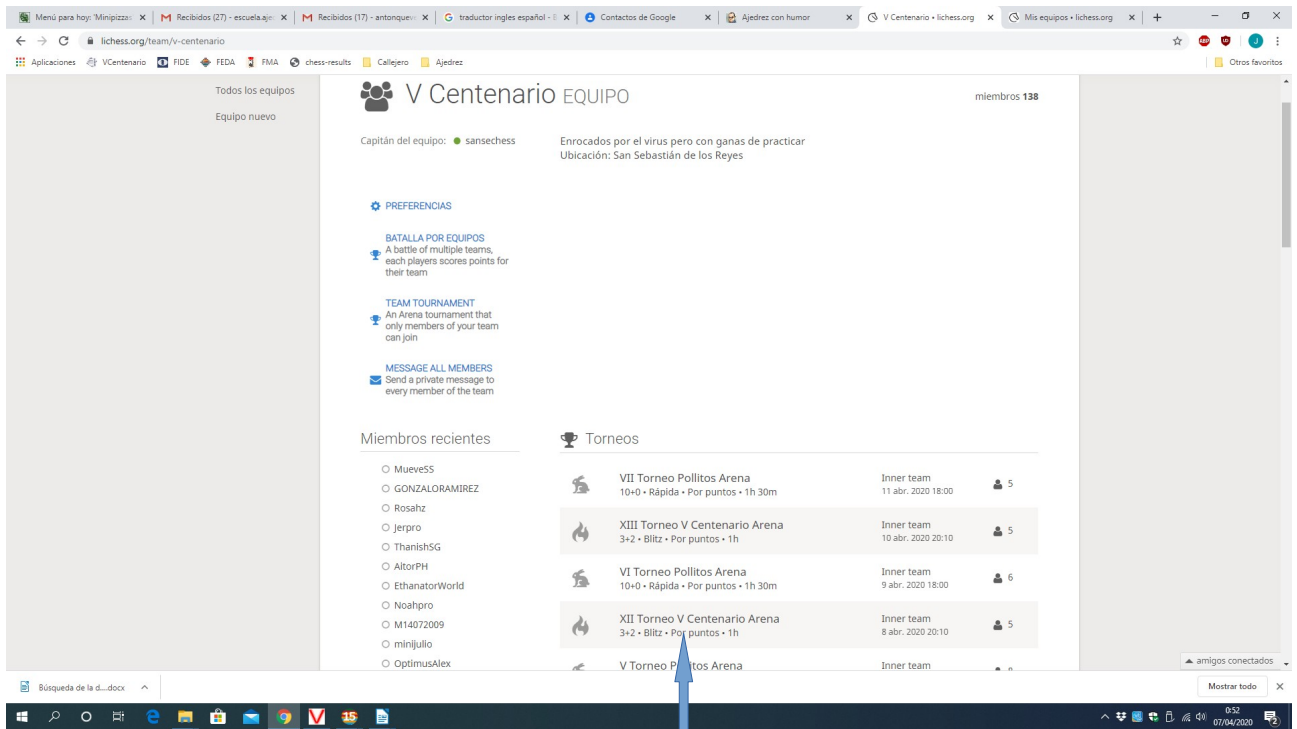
Menú para hoy: 'Minipizzas × | M Recibidos (27) - escuela.aje × | M Recibidos (17) - antonqueve × | G traductor ingles español - × | Contactos de Google × | Ajedrez con humor × | V Centenario • lichess.org × | Mis equipos • lichess.org × | +

lichess.org/team/v-centenario

Aplicaciones VCentenario FIDE FEDA FMA chess-results Callejero Ajedrez Otros favoritos

Todos los equipos
Equipo nuevo

V Centenario EQUIPO

miembros 138

Capitán del equipo: sansechess

Enrocados por el virus pero con ganas de practicar
Ubicación: San Sebastián de los Reyes

PREFERENCIAS

BATALLA POR EQUIPOS
A battle of multiple teams, each players scores points for their team

TEAM TOURNAMENT
An Arena tournament that only members of your team can join

MESSAGE ALL MEMBERS
Send a private message to every member of the team

Miembros recientes

MueveSS
GONZALORAMIREZ
Rosahz
Jerpro
ThanishSG
AltorPH
EthanatorWorld
Noahpro
M14072009
minijulio
OptimusAlex

Torneos

| | | | |
|---|---|---|---|
| VII Torneo Pollitos Arena<br>10+0 • Rápida • Por puntos • 1h 30m | Inner team<br>11 abr. 2020 18:00 | 5 |
| XIII Torneo V Centenario Arena<br>3+2 • Blitz • Por puntos • 1h | Inner team<br>10 abr. 2020 20:10 | 5 |
| VI Torneo Pollitos Arena<br>10+0 • Rápida • Por puntos • 1h 30m | Inner team<br>9 abr. 2020 18:00 | 6 |
| XII Torneo V Centenario Arena<br>3+2 • Blitz • Por puntos • 1h | Inner team<br>8 abr. 2020 20:10 | 5 |
| V Torneo P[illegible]llitos Arena | Inner team | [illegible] |

amigos conectados

Búsqueda de la d....docx

Mostrar todo

0:52
07/04/2020